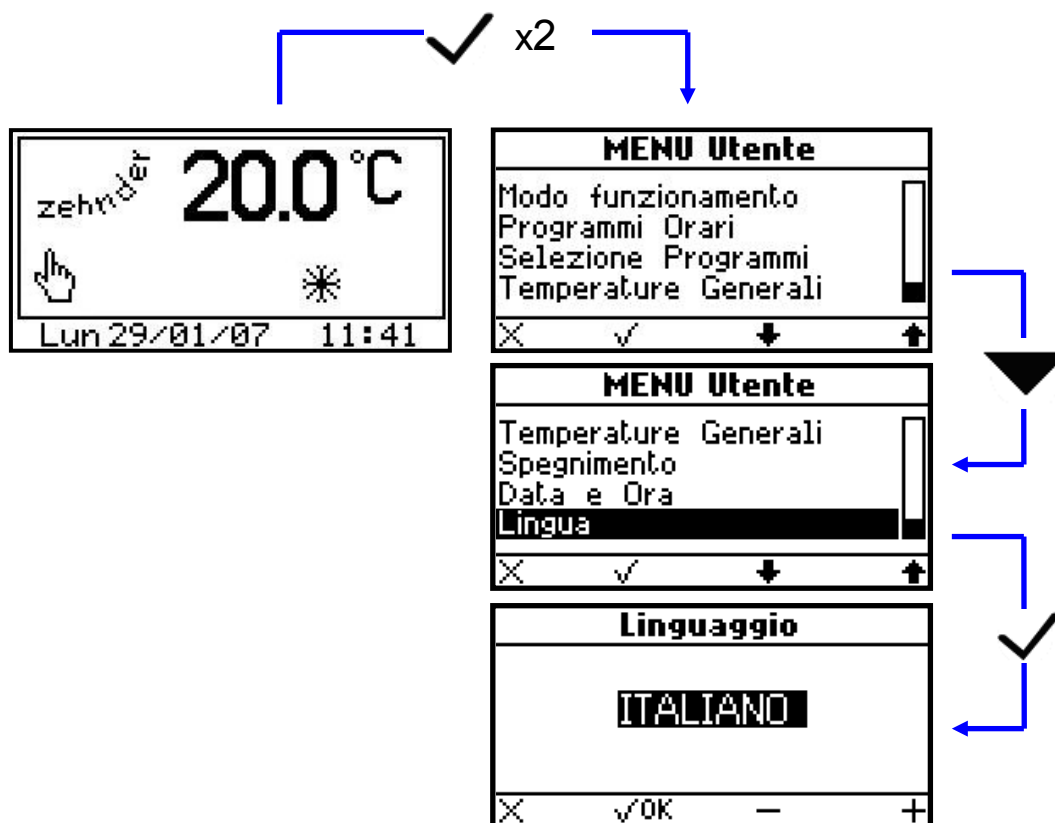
✓ x2

zehnder 20.0°C

Lun 29/01/07 11:41

MENU Utente

Modo funzionamento
Programmi Orari
Selezione Programmi
Temperature Generali

X ✓

MENU Utente

Temperature Generali
Spegnimento
Data e Ora
Lingua

X ✓

✓

Linguaggio

ITALIANO

X ✓OK − +